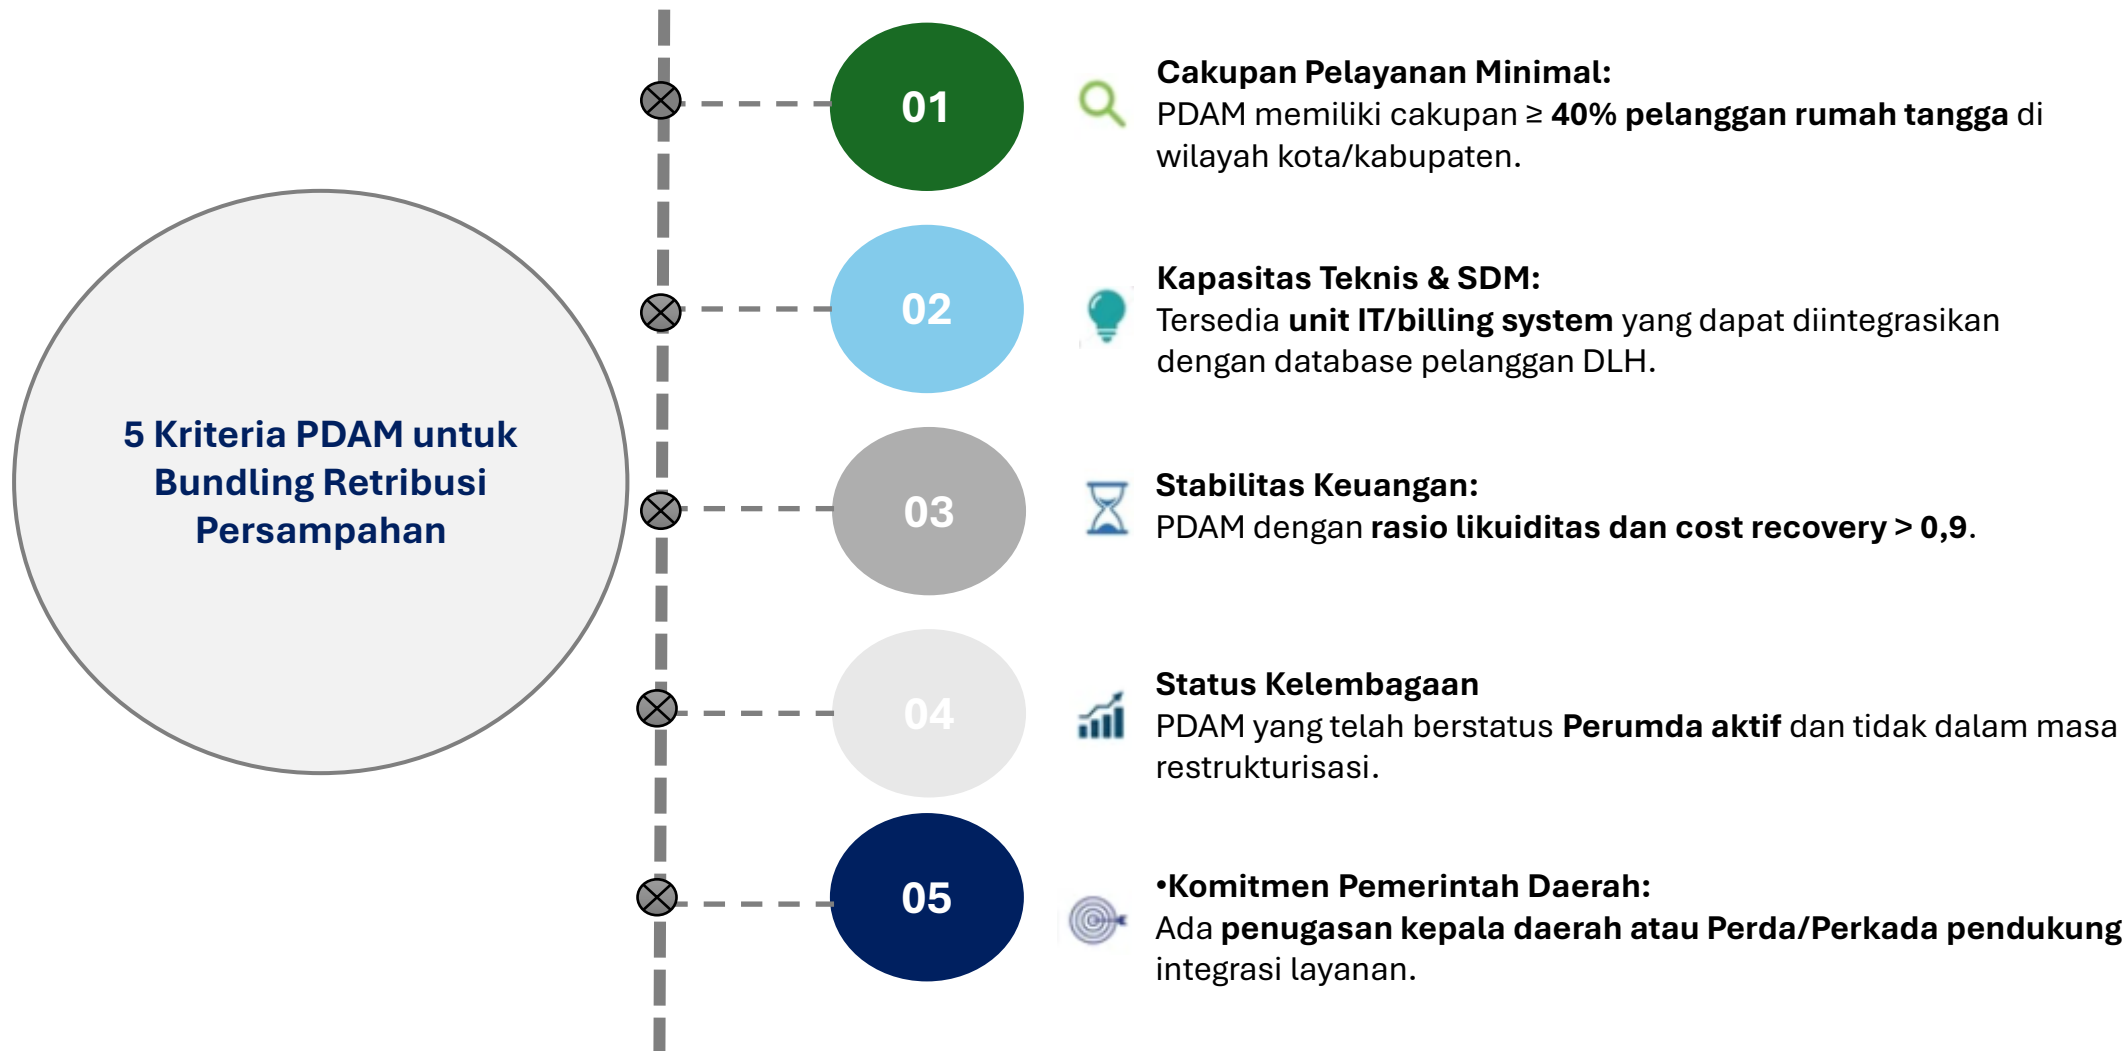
5 Kriteria PDAM untuk Bundling Retribusi Persampahan

01

Cakupan Pelayanan Minimal:
PDAM memiliki cakupan ≥ 40% pelanggan rumah tangga di wilayah kota/kabupaten.

02

Kapasitas Teknis & SDM:
Tersedia unit IT/billing system yang dapat diintegrasikan dengan database pelanggan DLH.

03

Stabilitas Keuangan:
PDAM dengan rasio likuiditas dan cost recovery > 0,9.

04

Status Kelembagaan
PDAM yang telah berstatus Perumda aktif dan tidak dalam masa restrukturisasi.

05

•Komitmen Pemerintah Daerah:
Ada penugasan kepala daerah atau Perda/Perkada pendukung integrasi layanan.